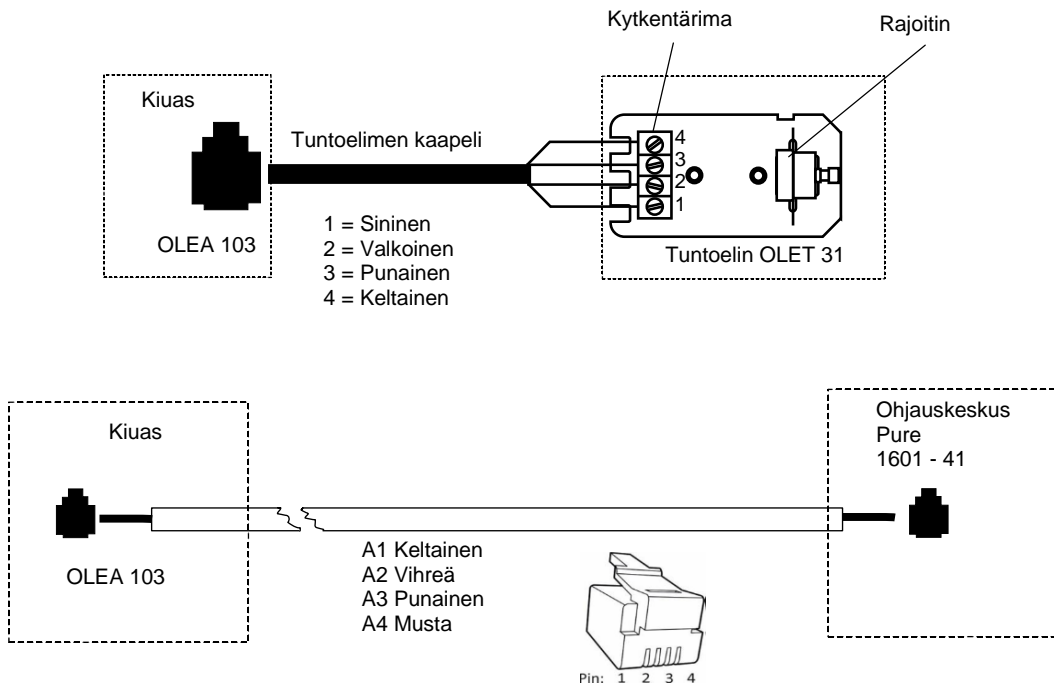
Kytkentärima

Rajoitin

Kiuas

Tuntoelimen kaapeli

4
3
2
1

1 = Sininen
2 = Valkoinen
3 = Punainen
4 = Keltainen

OLEA 103

Tuntoelin OLET 31

Kiuas

Ohjauskeskus
Pure
1601 - 41

OLEA 103

A1 Keltainen
A2 Vihreä
A3 Punainen
A4 Musta

Pin: 1 2 3 4